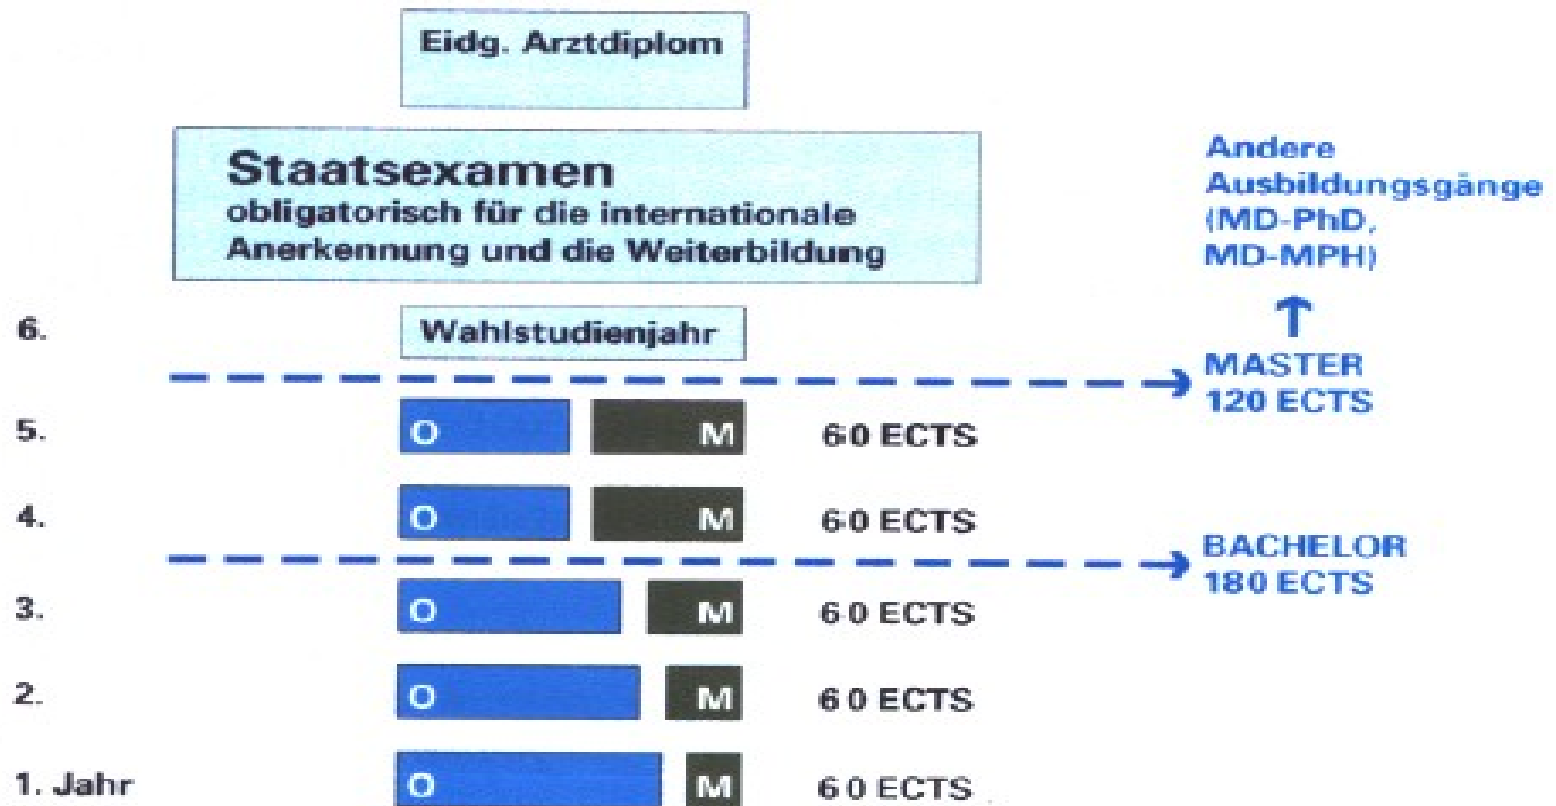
Eidg. Arztdiplom

Staatsexamen
obligatorisch für die internationale Anerkennung und die Weiterbildung

Andere Ausbildungsgänge (MD-PhD, MD-MPH)

6.
Wahlstudienjahr

MASTER
120 ECTS

5.
O
M
60 ECTS

4.
O
M
60 ECTS

BACHELOR
180 ECTS

3.
O
M
60 ECTS

2.
O
M
60 ECTS

1. Jahr
O
M
60 ECTS